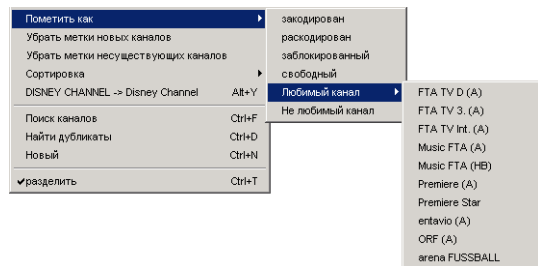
Пометить как
Убрать метки новых каналов
Убрать метки несуществующих каналов
Сортировка
DISNEY CHANNEL -> Disney Channel Alt+Y
Поиск каналов Ctrl+F
Найти дубликаты Ctrl+D
Новый Ctrl+N
✔разделить Ctrl+T

закодирован
раскодирован
заблокированный
свободный
Любимый канал
Не любимый канал

FTA TV D (A)
FTA TV 3. (A)
FTA TV Int. (A)
Music FTA (A)
Music FTA (HB)
Premiere (A)
Premiere Star
entavio (A)
ORF (A)
arena FUSSBALL